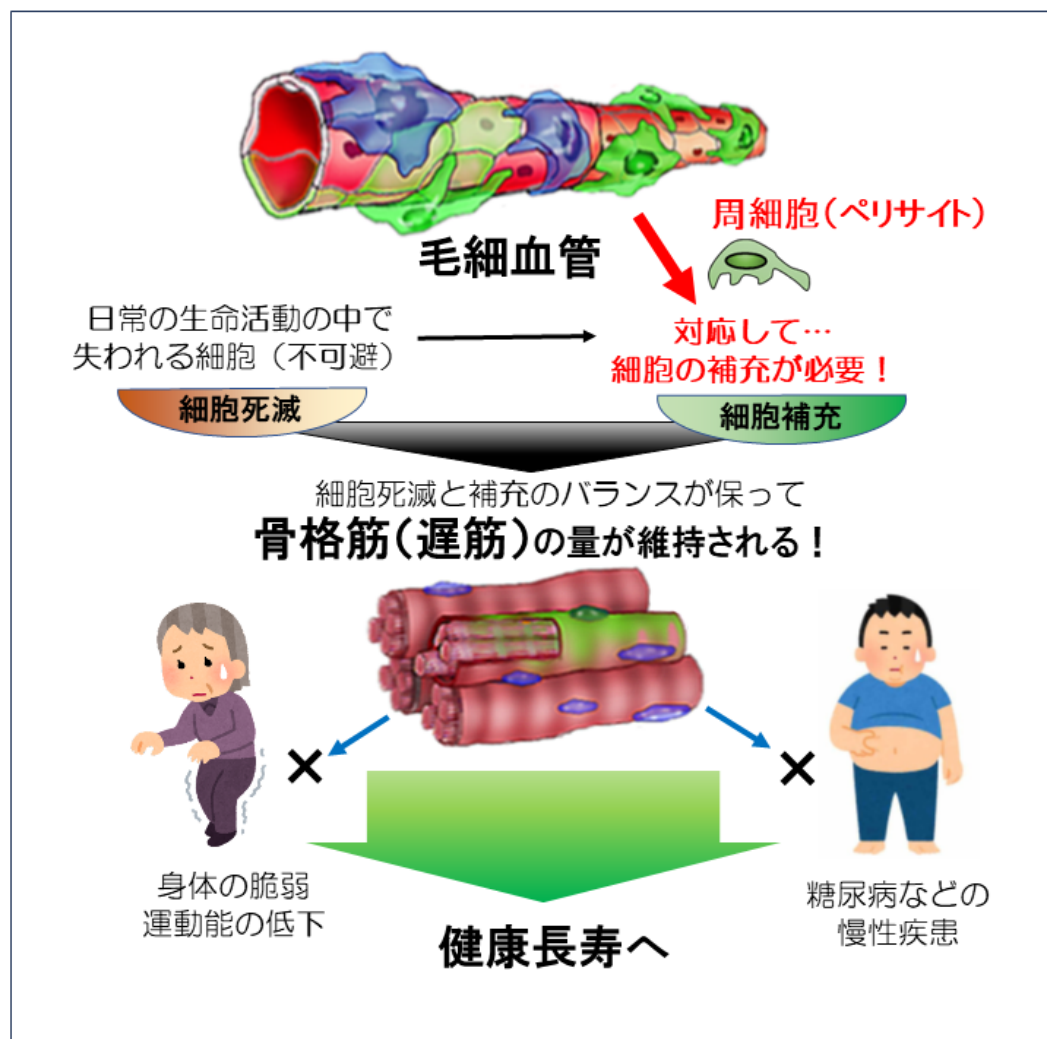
周細胞（ペリサイト）

毛細血管

日常の生命活動の中で
失われる細胞（不可避）

対応して…
細胞の補充が必要！

細胞死滅

細胞補充

細胞死滅と補充のバランスが保って
骨格筋（遅筋）の量が維持される！

×

×

身体の脆弱
運動能の低下

糖尿病などの
慢性疾患

健康長寿へ